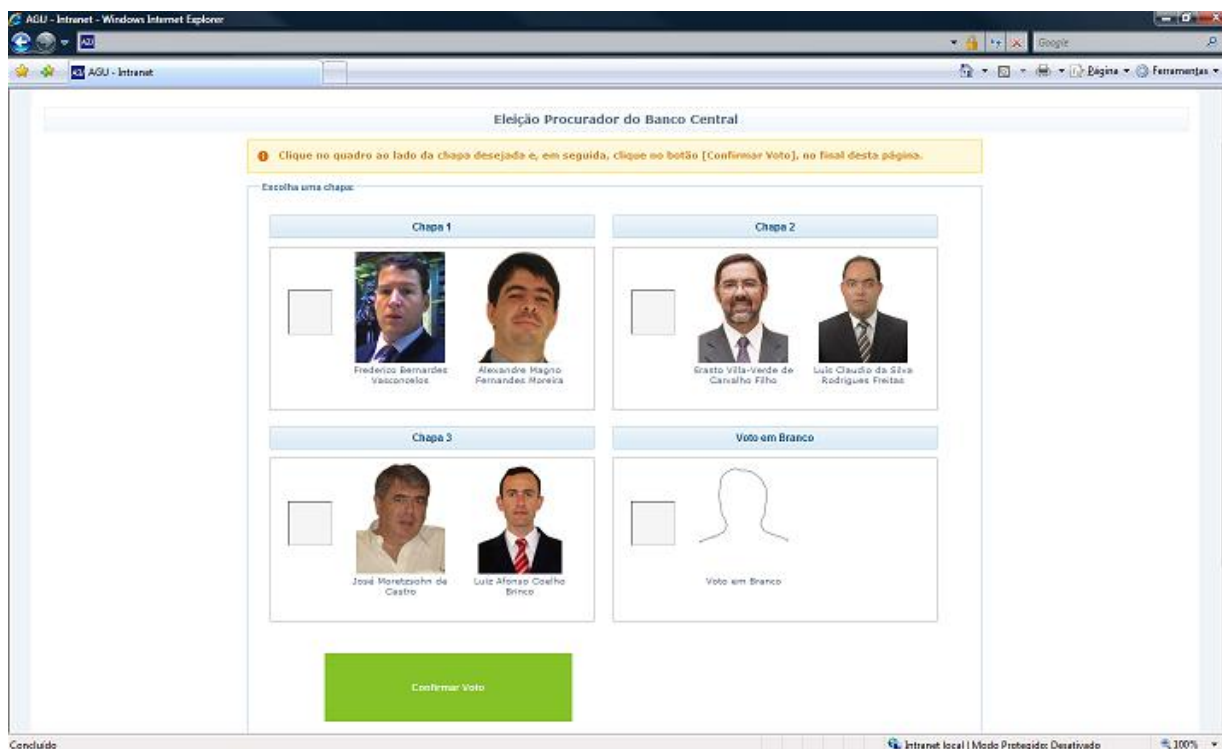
AGU - Intranet - Windows Internet Explorer

Google

AGU - Intranet

Página ▾ Ferramentas ▾

Eleição Procurador do Banco Central

Clique no quadro ao lado da chapa desejada e, em seguida, clique no botão [Confirmar Voto], no final desta página.

Escolha uma chapa:

Chapa 1

Frederico Bernardes Vasconcelos

Alexandre Magno Fernandes Moreira

Chapa 2

Erasto Villa-Verde de Carvalho Filho

Luiz Claudio da Silva Rodrigues Freitas

Chapa 3

José Moretzsohn de Castro

Luiz Afonso Coelho Brinco

Voto em Branco

Voto em Branco

Confirmar Voto

Concluído

Intranet local | Modo Protegido: Desativado

100%